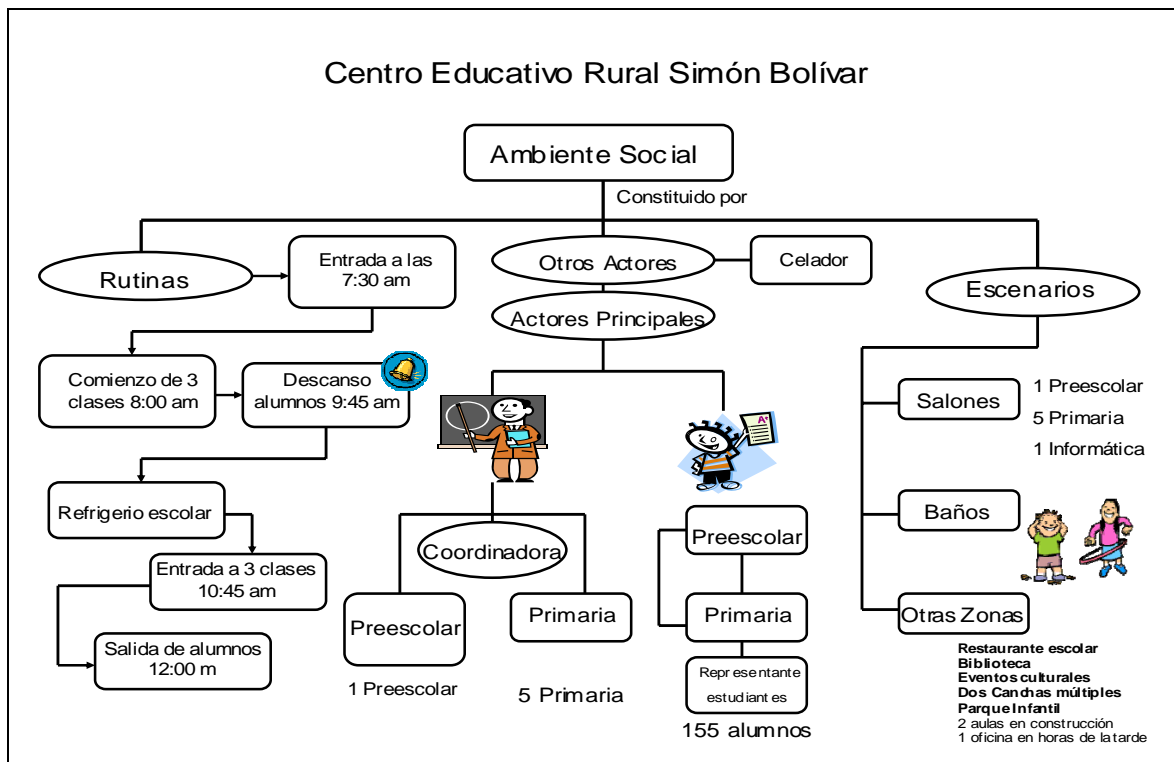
Centro Educativo Rural Simón Bolívar

Ambiente Social

Constituido por

Rutinas

Entrada a las 7:30 am

Comienzo de 3 clases 8:00 am

Descanso alumnos 9:45 am

Refrigerio escolar

Entrada a 3 clases 10:45 am

Salida de alumnos 12:00 m

Otros Actores

Celador

Actores Principales

Coordinadora

Preescolar

Primaria

1 Preescolar

5 Primaria

Preescolar

Primaria

Representante estudiantes

155 alumnos

Escenarios

Salones

1 Preescolar
5 Primaria
1 Informática

Baños

Otras Zonas

Restaurante escolar
Biblioteca
Eventos culturales
Dos Canchas múltiples
Parque Infantil
2 aulas en construcción
1 oficina en horas de la tarde